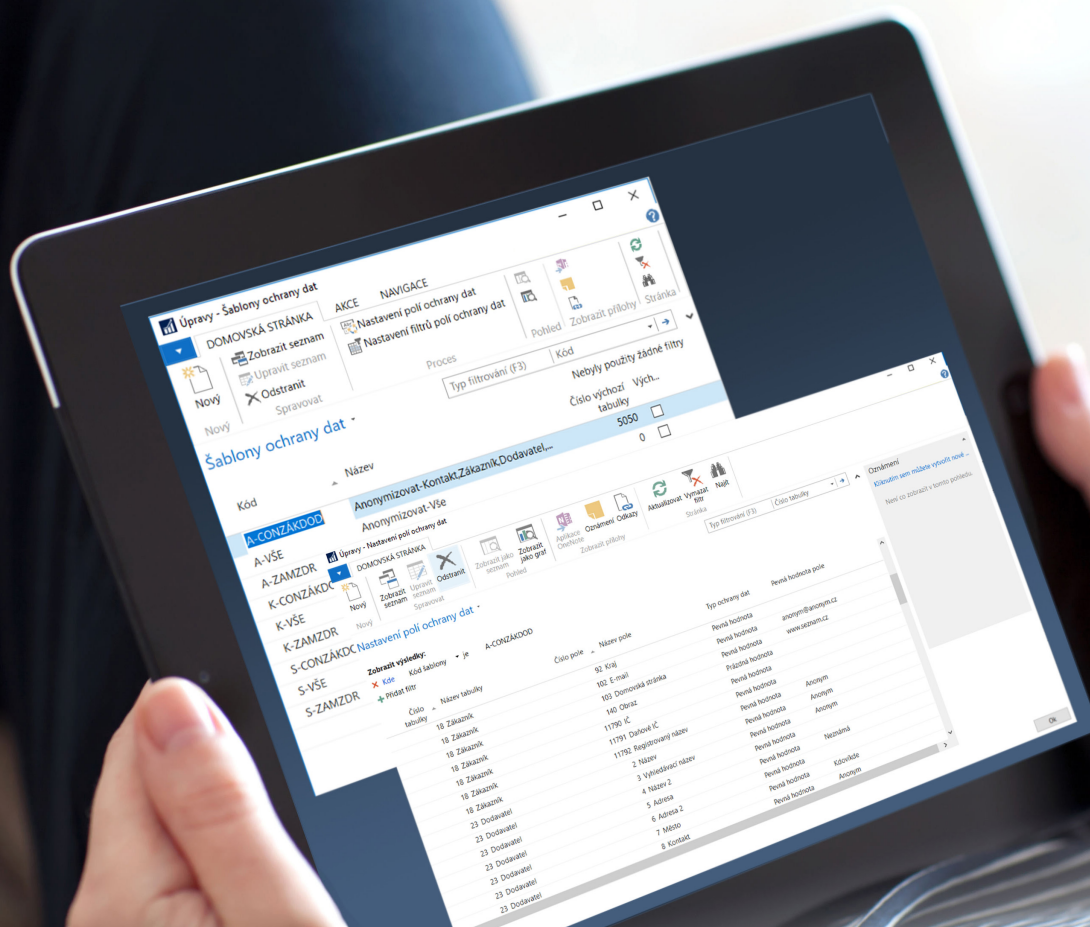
Úpravy - Šablony ochrany dat

DOMOVSKÁ STRÁNKA   AKCE   NAVIGACE

Nový
Nový
Zobrazit seznam
Upravit seznam
Odstranit
Spravovat
Nastavení polí ochrany dat
Nastavení filtrů polí ochrany dat
Proces
Pohled
Zobrazit přílohy
Stránka

Šablony ochrany dat

Typ filtrování (F3)   Kód
Nebyly použity žádné filtry

| Kód | Název | Číslo výchozí tabulky | Vých... |
|---|---|---|---|
| A-CONZÁKDOD | Anonymizovat-Kontakt,Zákazník,Dodavatel,... | 5050 | ☐ |
| A-VŠE | Anonymizovat-Vše | 0 | ☐ |
| A-ZAMZDR | | | |
| K-CONZÁKDOD | | | |
| K-VŠE | | | |
| K-ZAMZDR | | | |
| S-CONZÁKDOD | | | |
| S-VŠE | | | |
| S-ZAMZDR | | | |

Úpravy - Nastavení polí ochrany dat

DOMOVSKÁ STRÁNKA

Nový
Nový
Zobrazit seznam
Upravit seznam
Odstranit
Spravovat
Zobrazit jako seznam
Zobrazit jako graf
Pohled
Aplikace OneNote
Oznámení
Odkazy
Zobrazit přílohy
Aktualizovat
Vymazat filtr
Najít
Stránka

Nastavení polí ochrany dat

Typ filtrování (F3)   Číslo tabulky

Zobrazit výsledky:
Kde   Kód šablony   je   A-CONZÁKDOD
Přidat filtr

| Číslo tabulky | Název tabulky | Číslo pole | Název pole | Typ ochrany dat | Pevná hodnota pole |
|---|---|---|---|---|---|
| 18 | Zákazník | 92 | Kraj | Pevná hodnota | |
| 18 | Zákazník | 102 | E-mail | Pevná hodnota | anonym@anonym.cz |
| 18 | Zákazník | 103 | Domovská stránka | Pevná hodnota | www.seznam.cz |
| 18 | Zákazník | 140 | Obraz | Prázdná hodnota | |
| 18 | Zákazník | 11790 | IČ | Pevná hodnota | |
| 18 | Zákazník | 11791 | Daňové IČ | Pevná hodnota | |
| 18 | Zákazník | 11792 | Registrovaný název | Pevná hodnota | Anonym |
| 23 | Dodavatel | 2 | Název | Pevná hodnota | Anonym |
| 23 | Dodavatel | 3 | Vyhledávací název | Pevná hodnota | Anonym |
| 23 | Dodavatel | 4 | Název 2 | Pevná hodnota | |
| 23 | Dodavatel | 5 | Adresa | Pevná hodnota | |
| 23 | Dodavatel | 6 | Adresa 2 | Pevná hodnota | Neznámá |
| 23 | Dodavatel | 7 | Město | Pevná hodnota | |
| 23 | Dodavatel | 8 | Kontakt | Pevná hodnota | Kdovkde |
| 23 | Dodavatel | | | Pevná hodnota | Anonym |

Oznámení
Kliknutím sem můžete vytvořit nové ...
Není co zobrazit v tomto pohledu.

OK